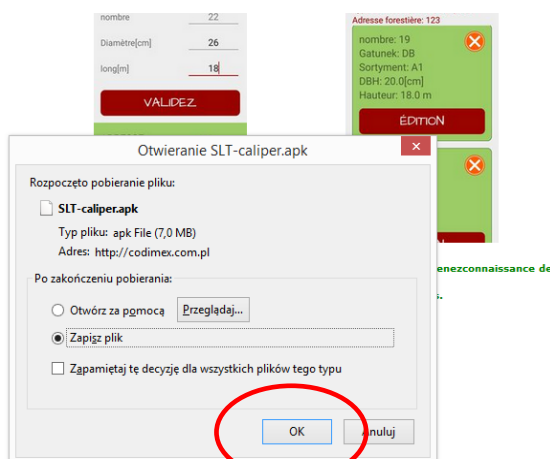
nombre 22

Diamètre[cm] 26

long[m] 18

VALIDEZ

Adresse forestière: 123

nombre: 19
Gatunek: DB
Sortyment: A1
DBH: 20.0[cm]
Hauteur: 18.0 m

ÉDITION

enezconnaissance de

Otwieranie SLT-caliper.apk

Rozpoczęto pobieranie pliku:

SLT-caliper.apk

Typ pliku: apk File (7,0 MB)
Adres: http://codimex.com.pl

Po zakończeniu pobierania:

Otwórz za pomocą

Przeglądaj...

Zapisz plik

Zapamiętaj tę decyzję dla wszystkich plików tego typu

OK

Anuluj